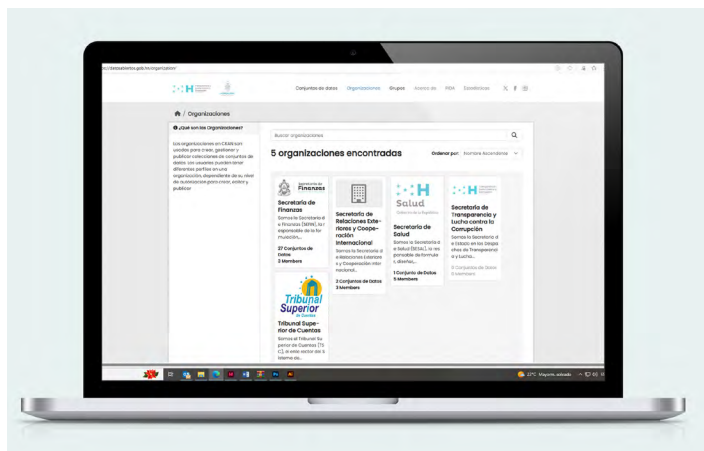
Conjuntos de datos Organizaciones Grupos Acerca de PEM Estadísticas

/ Organizaciones

¿Qué son las Organizaciones?

Las organizaciones en CKAN son usadas para crear, gestionar y publicar colecciones de conjuntos de datos. Los usuarios pueden tener diferentes perfiles en una organización, dependiendo de su nivel de autorización para crear, editar y publicar.

Buscar organizaciones

5 organizaciones encontradas

Ordenar por: Nombre Ascendente

Finanzas

Secretaría de Finanzas

Somos la Secretaría de Finanzas (SEFIN), la responsable de la formulación...

27 Conjuntos de Datos
3 Members

Secretaría de Relaciones Exteriores y Cooperación Internacional

Somos la Secretaría de Relaciones Exteriores y Cooperación Internacional...

2 Conjuntos de Datos
3 Members

Salud

Secretaría de Salud

Somos la Secretaría de Salud (SESAL), la responsable de formular, diseñar,...

1 Conjunto de Datos
5 Members

Secretaría de Transparencia y Lucha contra la Corrupción

Somos la Secretaría de Estado en los Despachos de Transparencia y Lucha...

0 Conjuntos de Datos
0 Members

Tribunal Superior de Cuentas

Tribunal Superior de Cuentas

Somos el Tribunal Superior de Cuentas (TSC), el ente rector del Sistema de...

22°C Mayorm. soleado